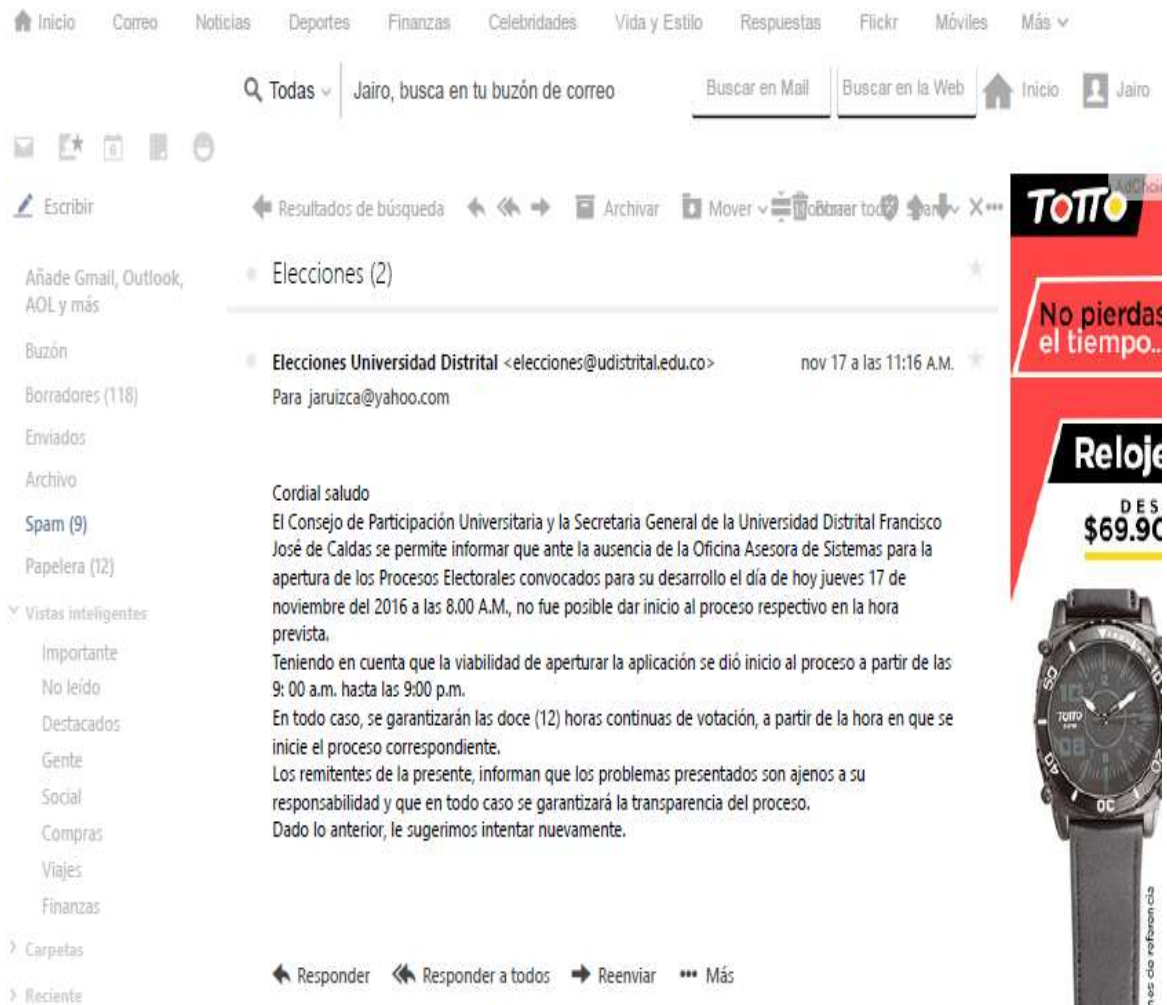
Inicio Correo Noticias Deportes Finanzas Celebridades Vida y Estilo Respuestas Flickr Móviles Más

Todas Jairo, busca en tu buzón de correo Buscar en Mail Buscar en la Web Inicio Jairo

Escribir

Resultados de búsqueda Archivar Mover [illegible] ×•••

TOTTO AdChoices

Añade Gmail, Outlook, AOL y más

Buzón

Borradores (118)

Enviados

Archivo

Spam (9)

Papelera (12)

Vistas inteligentes

Importante

No leído

Destacados

Gente

Social

Compras

Viajes

Finanzas

Carpetas

Reciente

Elecciones (2)

Elecciones Universidad Distrital <elecciones@udistrital.edu.co> nov 17 a las 11:16 A.M.

Para jaruizca@yahoo.com

Cordial saludo

El Consejo de Participación Universitaria y la Secretaria General de la Universidad Distrital Francisco José de Caldas se permite informar que ante la ausencia de la Oficina Asesora de Sistemas para la apertura de los Procesos Electorales convocados para su desarrollo el día de hoy jueves 17 de noviembre del 2016 a las 8.00 A.M., no fue posible dar inicio al proceso respectivo en la hora prevista.

Teniendo en cuenta que la viabilidad de aperturar la aplicación se dió inicio al proceso a partir de las 9: 00 a.m. hasta las 9:00 p.m.

En todo caso, se garantizarán las doce (12) horas continuas de votación, a partir de la hora en que se inicie el proceso correspondiente.

Los remitentes de la presente, informan que los problemas presentados son ajenos a su responsabilidad y que en todo caso se garantizará la transparencia del proceso.

Dado lo anterior, le sugerimos intentar nuevamente.

Responder Responder a todos Reenviar ••• Más

No pierdas el tiempo...

Reloje

DES

$69.90

TOTTO

es de referencia